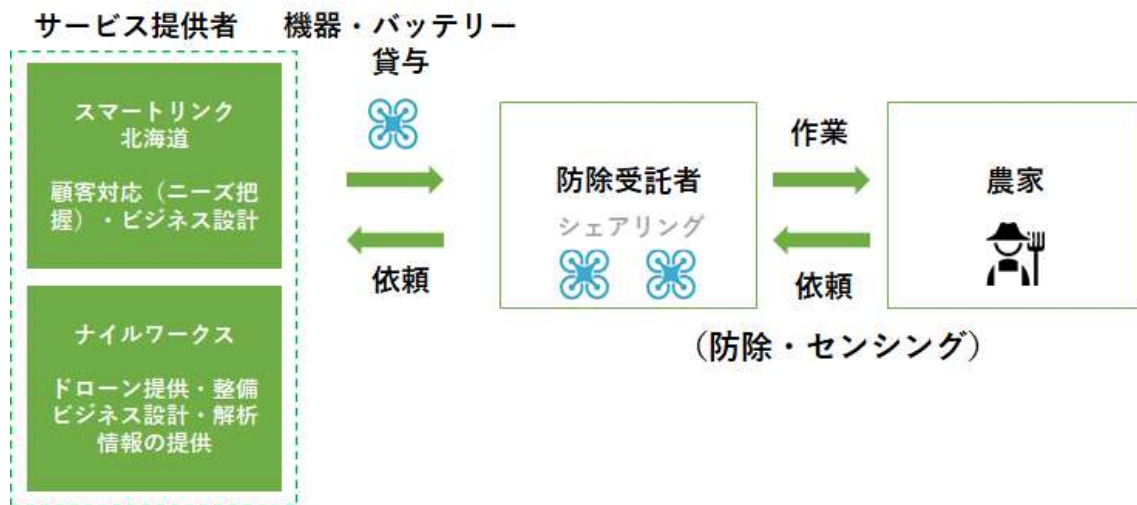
サービス提供者

スマートリンク
北海道

顧客対応（ニーズ把握）・ビジネス設計

ナイルワークス

ドローン提供・整備
ビジネス設計・解析
情報の提供

機器・バッテリー
貸与

依頼

防除受託者

シェアリング

作業

依頼

農家

（防除・センシング）